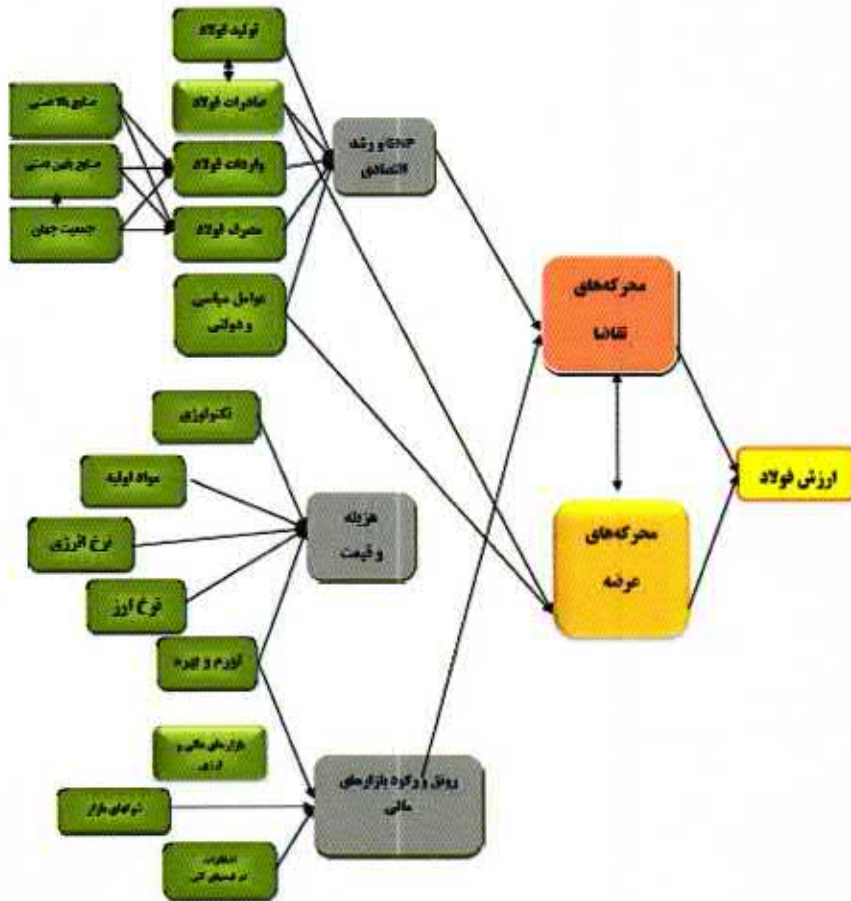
تولید فولاد
صادرات فولاد
صنایع بالادستی
صنایع پایین دستی
جمعیت جهان
واردات فولاد
مصرف فولاد
GNP و رشد اقتصادی
عوامل سیاسی و دولتی
محرکه‌های تقاضا
محرکه‌های عرضه
ارزش فولاد
تکنولوژی
مواد اولیه
نرخ انرژی
نرخ ارز
هزینه و قیمت
تورم و بهره
بازارهای مالی و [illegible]
رونق و رکود بازارهای مالی
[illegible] بازار
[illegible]